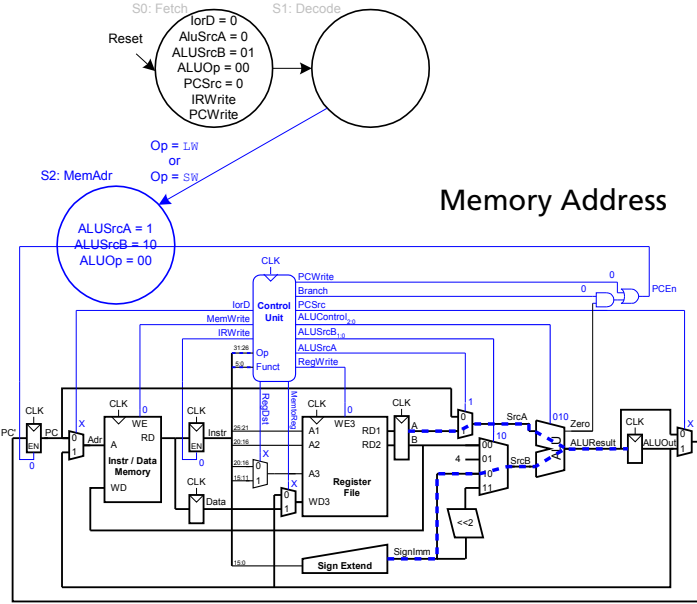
S0: Fetch
S1: Decode

Reset

IorD = 0
AluSrcA = 0
ALUSrcB = 01
ALUOp = 00
PCSrc = 0
IRWrite
PCWrite

Op = LW
or
Op = SW

S2: MemAdr

ALUSrcA = 1
ALUSrcB = 10
ALUOp = 00

Memory Address

CLK
Control Unit
PCWrite
Branch
PCSrc
ALUControl$_{2:0}$
ALUSrcB$_{1:0}$
ALUSrcA
RegWrite
IorD
MemWrite
IRWrite
Op
Funct
31:26
5:0
RegDst
MemtoReg
0
0
PCEn
1
0
X
0
0
X
X
0
1
0
1
10
010

PC'
CLK
PC
EN
0
Adr
1
CLK
WE
A
RD
Instr / Data Memory
WD
CLK
EN
Instr
CLK
Data
25:21
20:16
20:16
15:11
0
1
0
1
CLK
WE3
A1
A2
A3
WD3
RD1
RD2
Register File
CLK
A
B
0
1
SrcA
00
4
01
10
11
SrcB
<<2
Zero
ALU
ALUResult
CLK
ALUOut
0
1
SignImm
15:0
Sign Extend